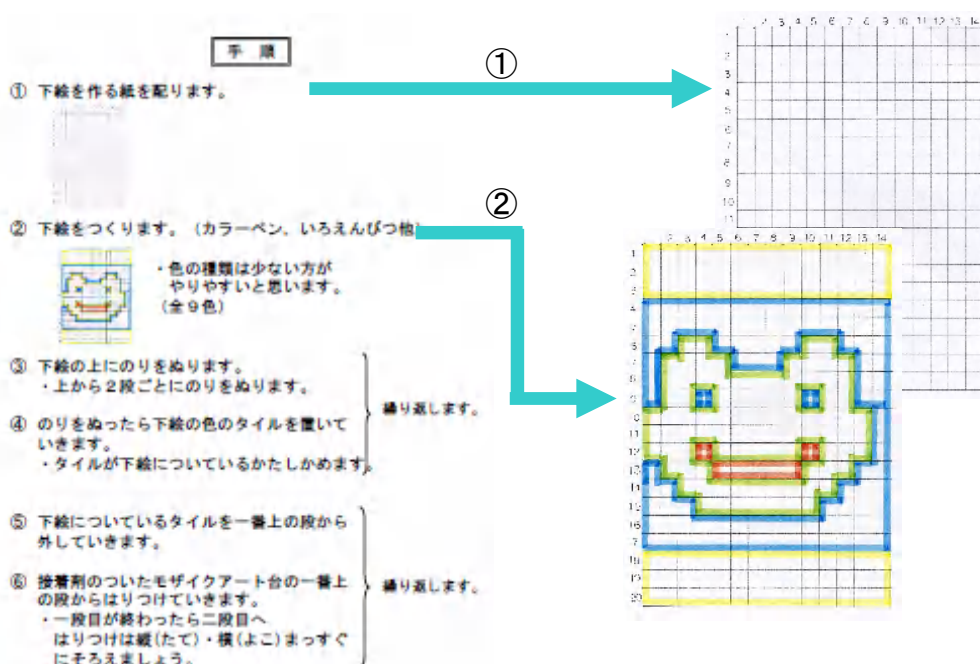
手　順

① 下絵を作る紙を配ります。

② 下絵をつくります。（カラーペン、いろえんぴつ他）

・色の種類は少ない方がやりやすいと思います。（全９色）

③ 下絵の上にのりをぬります。
・上から２段ごとにのりをぬります。

④ のりをぬったら下絵の色のタイルを置いていきます。
・タイルが下絵についているかたしかめます。

繰り返します。

⑤ 下絵についているタイルを一番上の段から外していきます。

⑥ 接着剤のついたモザイクアート台の一番上の段からはりつけていきます。
・一段目が終わったら二段目へ
はりつけは縦（たて）・横（よこ）まっすぐにそろえましょう。

繰り返します。

①

②

2 3 4 5 6 7 8 9 10 11 12 13 14

1 2 3 4 5 6 7 8 9 10 11

2 3 4 5 6 7 8 9 10 11 12 13 14

1 2 3 4 5 6 7 8 9 10 11 12 13 14 15 16 17 18 19 20